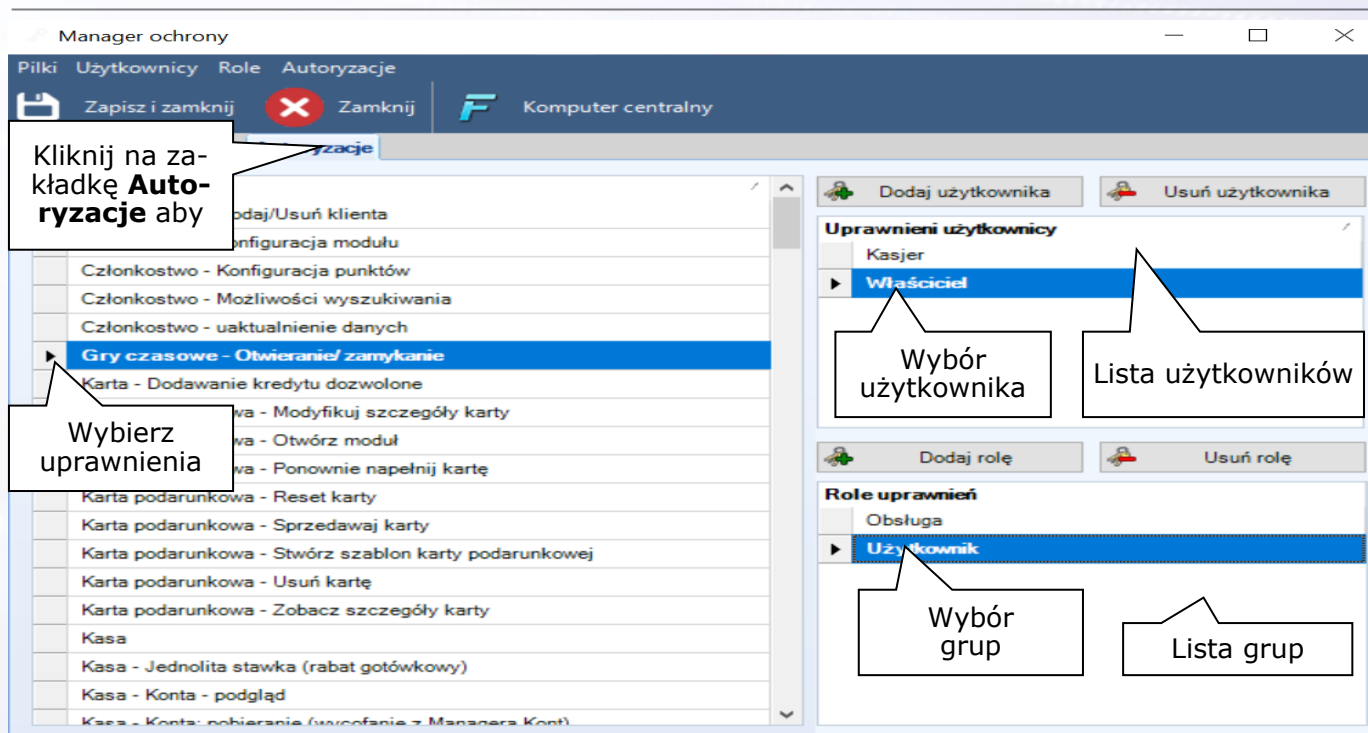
Manager ochrony

Pilki Użytkownicy Role Autoryzacje

Zapisz i zamknij Zamknij Komputer centralny

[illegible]yzacje

Kliknij na zakładkę **Autoryzacje** aby

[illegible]odaj/Usuń klienta
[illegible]onfiguracja modułu
Członkostwo - Konfiguracja punktów
Członkostwo - Możliwości wyszukiwania
Członkostwo - uaktualnienie danych
Gry czasowe - Otwieranie/ zamykanie
Karta - Dodawanie kredytu dozwolone
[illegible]wa - Modyfikuj szczegóły karty
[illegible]wa - Otwórz moduł
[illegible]wa - Ponownie napełnij kartę
Karta podarunkowa - Reset karty
Karta podarunkowa - Sprzedawaj karty
Karta podarunkowa - Stwórz szablon karty podarunkowej
Karta podarunkowa - Usuń kartę
Karta podarunkowa - Zobacz szczegóły karty
Kasa
Kasa - Jednolita stawka (rabat gotówkowy)
Kasa - Konta - podgląd
Kasa - Konta: pobieranie (wycofanie z Managera Kont)

Wybierz uprawnienia

Dodaj użytkownika Usuń użytkownika

Uprawnieni użytkownicy
Kasjer
Właściciel

Wybór użytkownika

Lista użytkowników

Dodaj rolę Usuń rolę

Role uprawnień
Obsługa
Użytkownik

Wybór grup

Lista grup